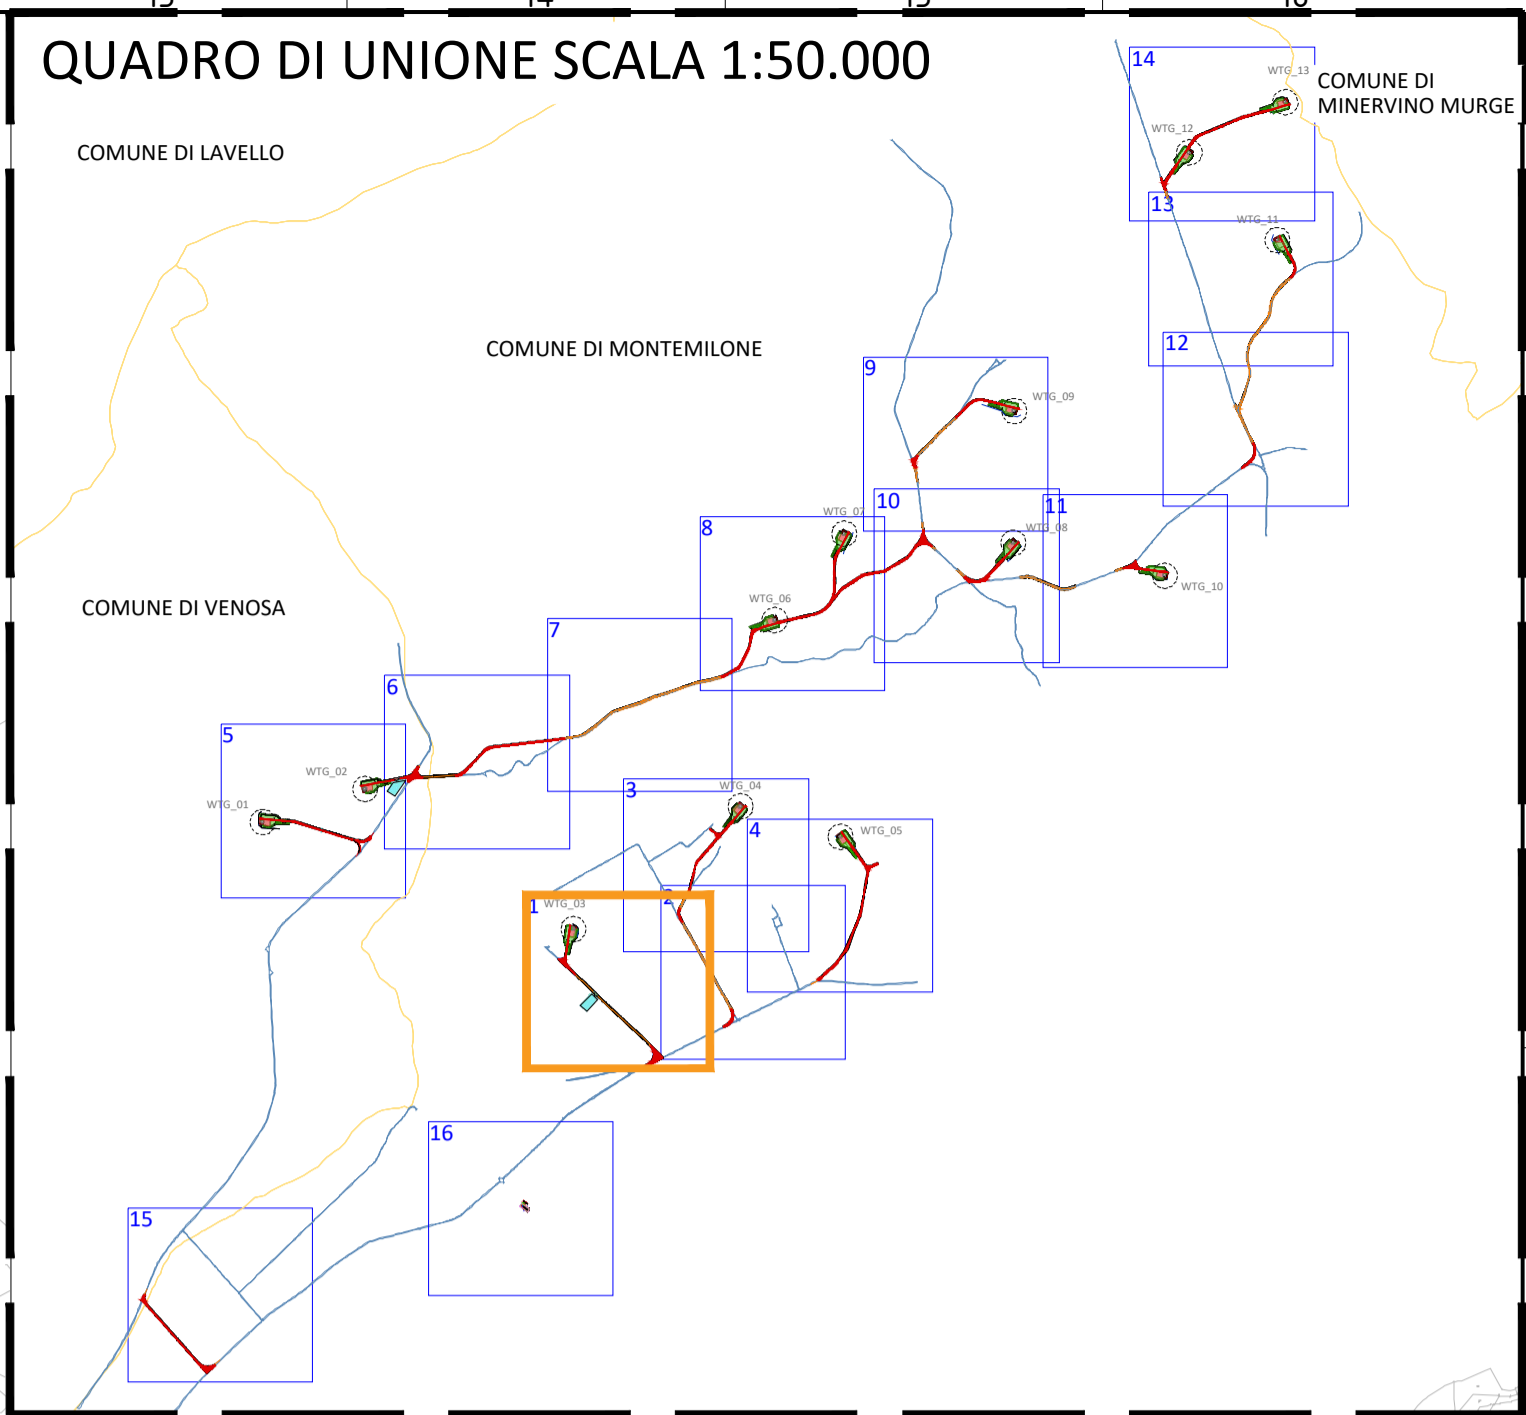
QUADRO DI UNIONE SCALA 1:50.000

COMUNE DI LAVELLO

COMUNE DI MINERVINO MURGE

COMUNE DI MONTEMILONE

COMUNE DI VENOSA

14
WTG_13
WTG_12
13
WTG_11
12
9
WTG_09
10
11
WTG_08
WTG_10
8
WTG_07
WTG_06
7
6
5
WTG_02
WTG_01
3
WTG_04
4
WTG_05
1
WTG_03
2
16
15